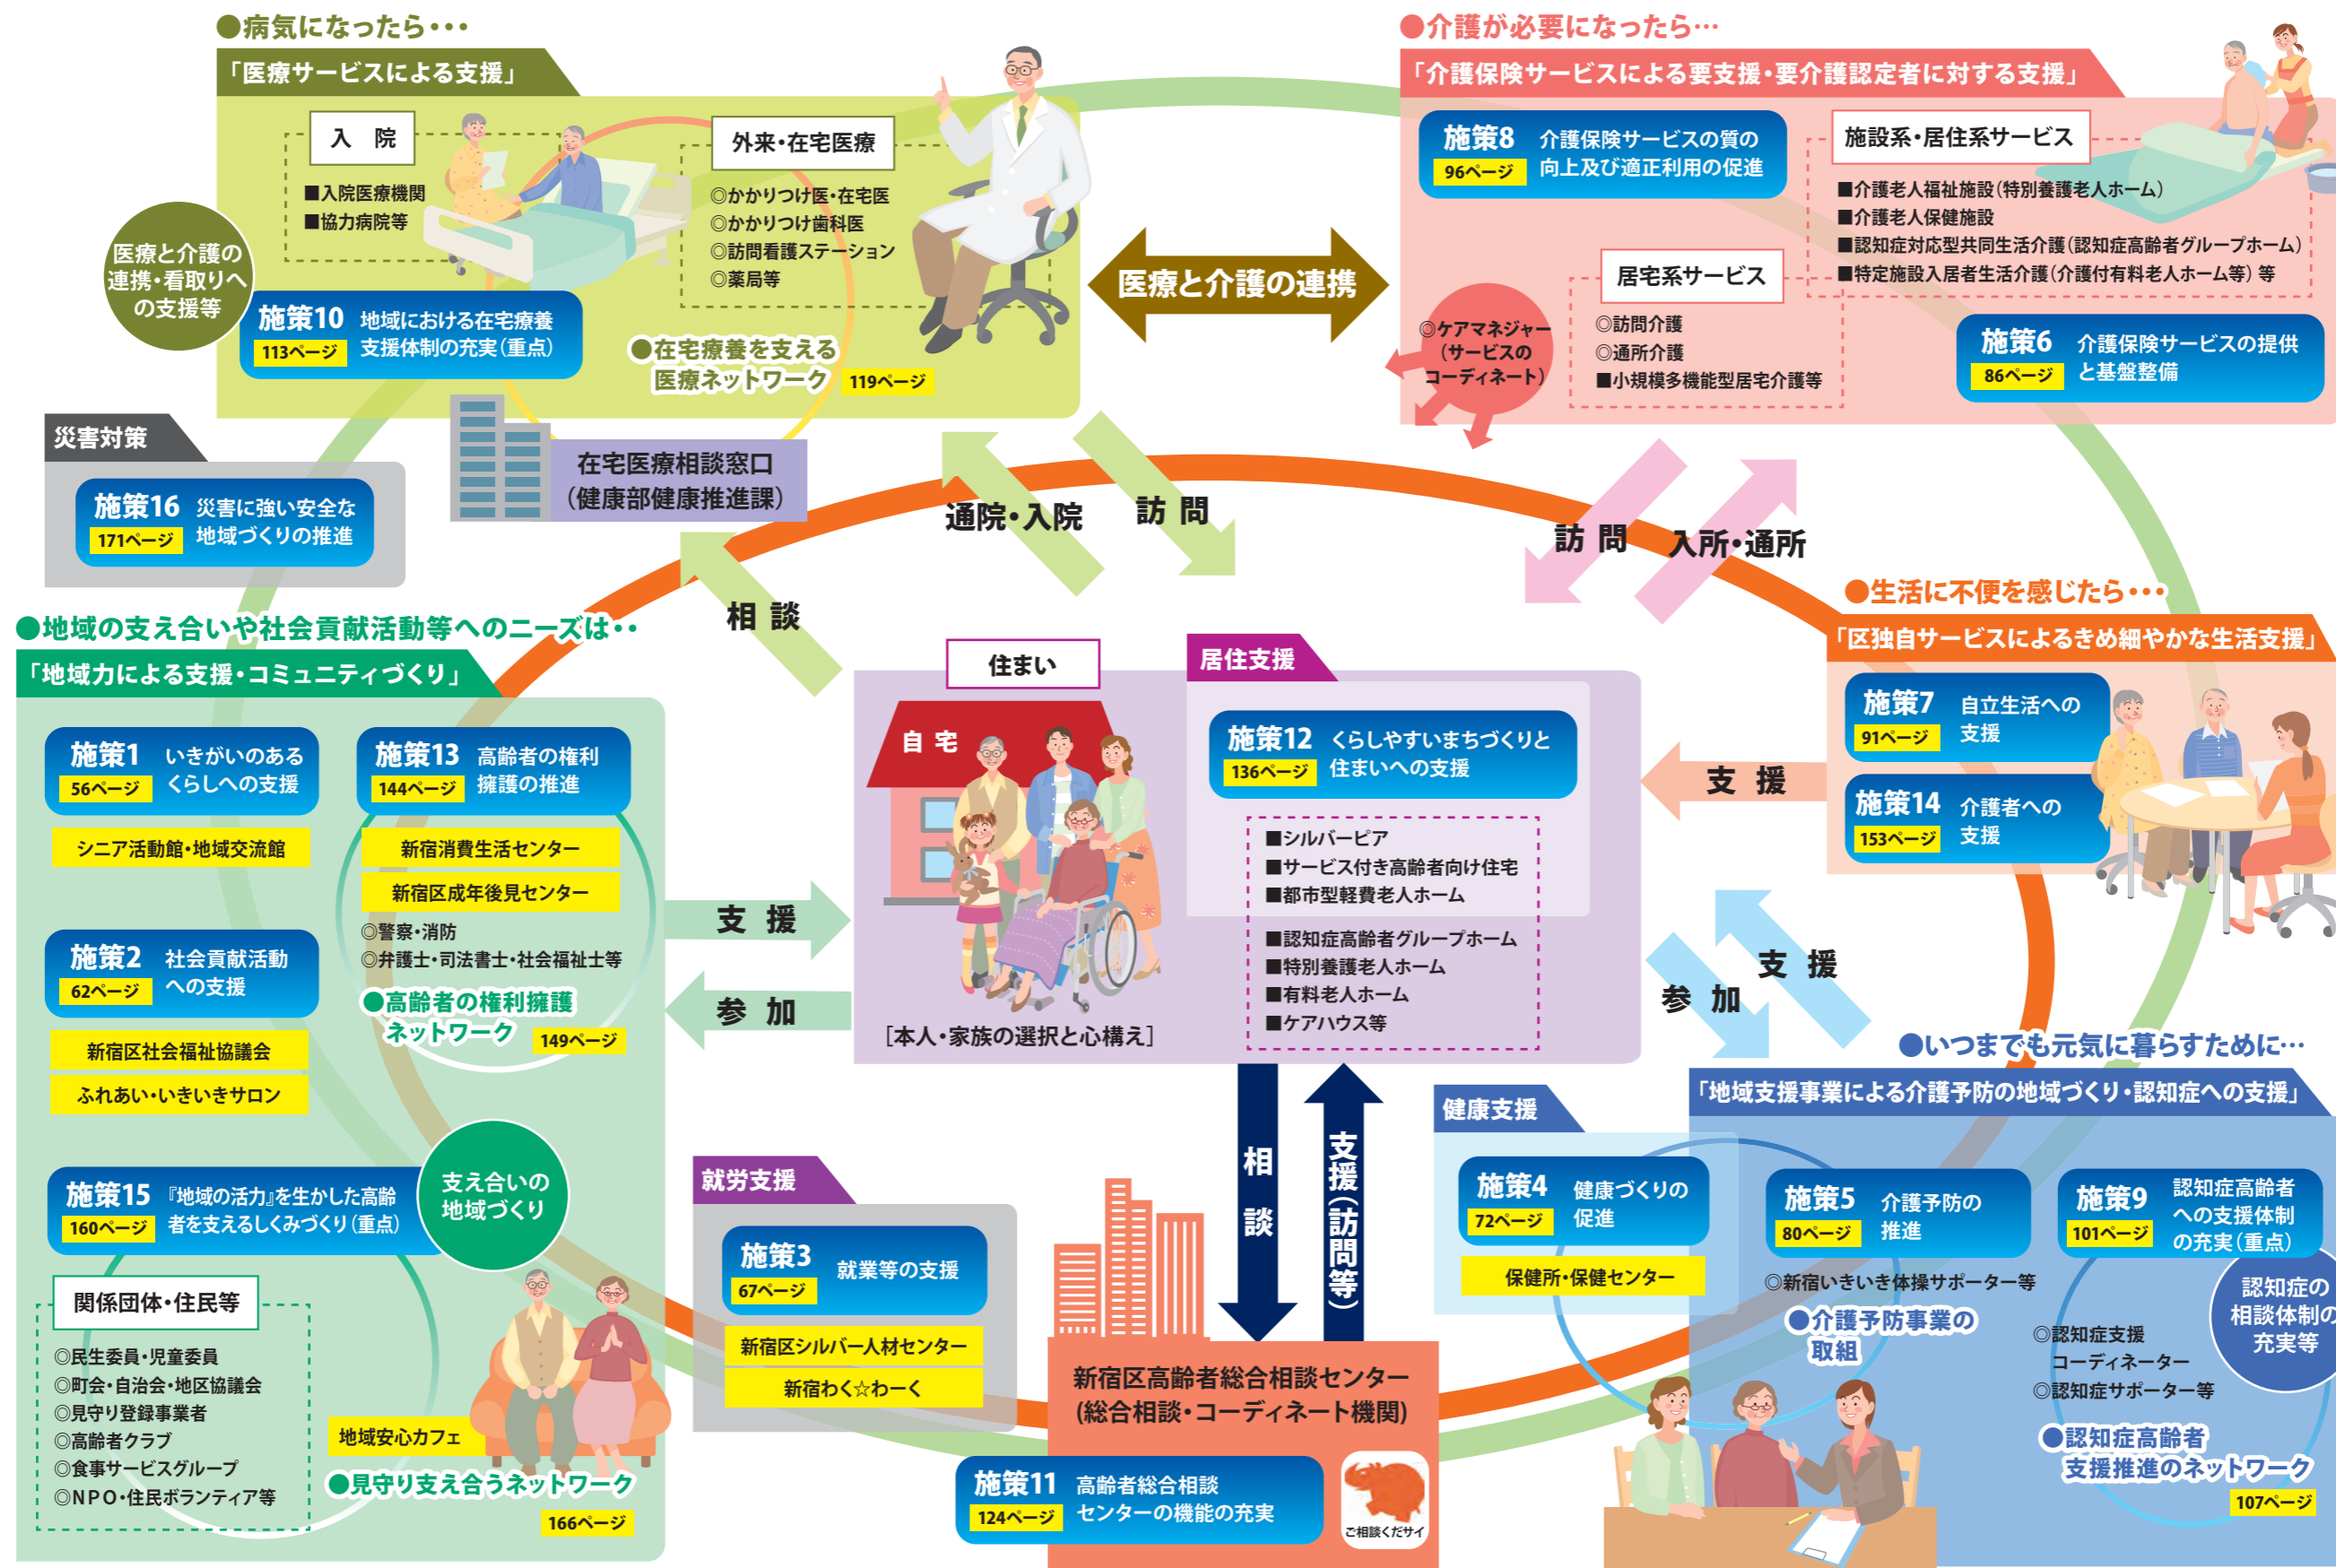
●病気になったら・・・

「医療サービスによる支援」

入 院

■入院医療機関
■協力病院等

外来・在宅医療

◎かかりつけ医・在宅医
◎かかりつけ歯科医
◎訪問看護ステーション
◎薬局等

医療と介護の連携・看取りへの支援等

施策10 113ページ 地域における在宅療養支援体制の充実(重点)

●在宅療養を支える医療ネットワーク 119ページ

在宅医療相談窓口
(健康部健康推進課)

医療と介護の連携

●介護が必要になったら…

「介護保険サービスによる要支援・要介護認定者に対する支援」

施策8 96ページ 介護保険サービスの質の向上及び適正利用の促進

施設系・居住系サービス

■介護老人福祉施設(特別養護老人ホーム)
■介護老人保健施設
■認知症対応型共同生活介護(認知症高齢者グループホーム)
■特定施設入居者生活介護(介護付有料老人ホーム等) 等

居宅系サービス

◎ケアマネジャー(サービスのコーディネート)

◎訪問介護
◎通所介護
■小規模多機能型居宅介護等

施策6 86ページ 介護保険サービスの提供と基盤整備

災害対策

施策16 171ページ 災害に強い安全な地域づくりの推進

通院・入院

訪 問

訪 問

入所・通所

相 談

●生活に不便を感じたら・・・

「区独自サービスによるきめ細やかな生活支援」

施策7 91ページ 自立生活への支援

施策14 153ページ 介護者への支援

●地域の支え合いや社会貢献活動等へのニーズは・・

「地域力による支援・コミュニティづくり」

施策1 56ページ いきがいのあるくらしへの支援

シニア活動館・地域交流館

施策13 144ページ 高齢者の権利擁護の推進

新宿消費生活センター

新宿区成年後見センター

◎警察・消防
◎弁護士・司法書士・社会福祉士等

●高齢者の権利擁護ネットワーク 149ページ

施策2 62ページ 社会貢献活動への支援

新宿区社会福祉協議会

ふれあい・いきいきサロン

施策15 160ページ 『地域の活力』を生かした高齢者を支えるしくみづくり(重点)

支え合いの地域づくり

関係団体・住民等

◎民生委員・児童委員
◎町会・自治会・地区協議会
◎見守り登録事業者
◎高齢者クラブ
◎食事サービスグループ
◎NPO・住民ボランティア等

地域安心カフェ

●見守り支え合うネットワーク 166ページ

住まい

自 宅

[本人・家族の選択と心構え]

居住支援

施策12 136ページ くらしやすいまちづくりと住まいへの支援

■シルバーピア
■サービス付き高齢者向け住宅
■都市型軽費老人ホーム

■認知症高齢者グループホーム
■特別養護老人ホーム
■有料老人ホーム
■ケアハウス等

支 援

参 加

支 援

支 援

参 加

就労支援

施策3 67ページ 就業等の支援

新宿区シルバー人材センター

新宿わく☆わーく

相談

支援(訪問等)

新宿区高齢者総合相談センター
(総合相談・コーディネート機関)

施策11 124ページ 高齢者総合相談センターの機能の充実

ご相談ください

●いつまでも元気に暮らすために…

「地域支援事業による介護予防の地域づくり・認知症への支援」

健康支援

施策4 72ページ 健康づくりの促進

保健所・保健センター

施策5 80ページ 介護予防の推進

◎新宿いきいき体操サポーター等

●介護予防事業の取組

施策9 101ページ 認知症高齢者への支援体制の充実(重点)

認知症の相談体制の充実等

◎認知症支援コーディネーター
◎認知症サポーター等

●認知症高齢者支援推進のネットワーク 107ページ